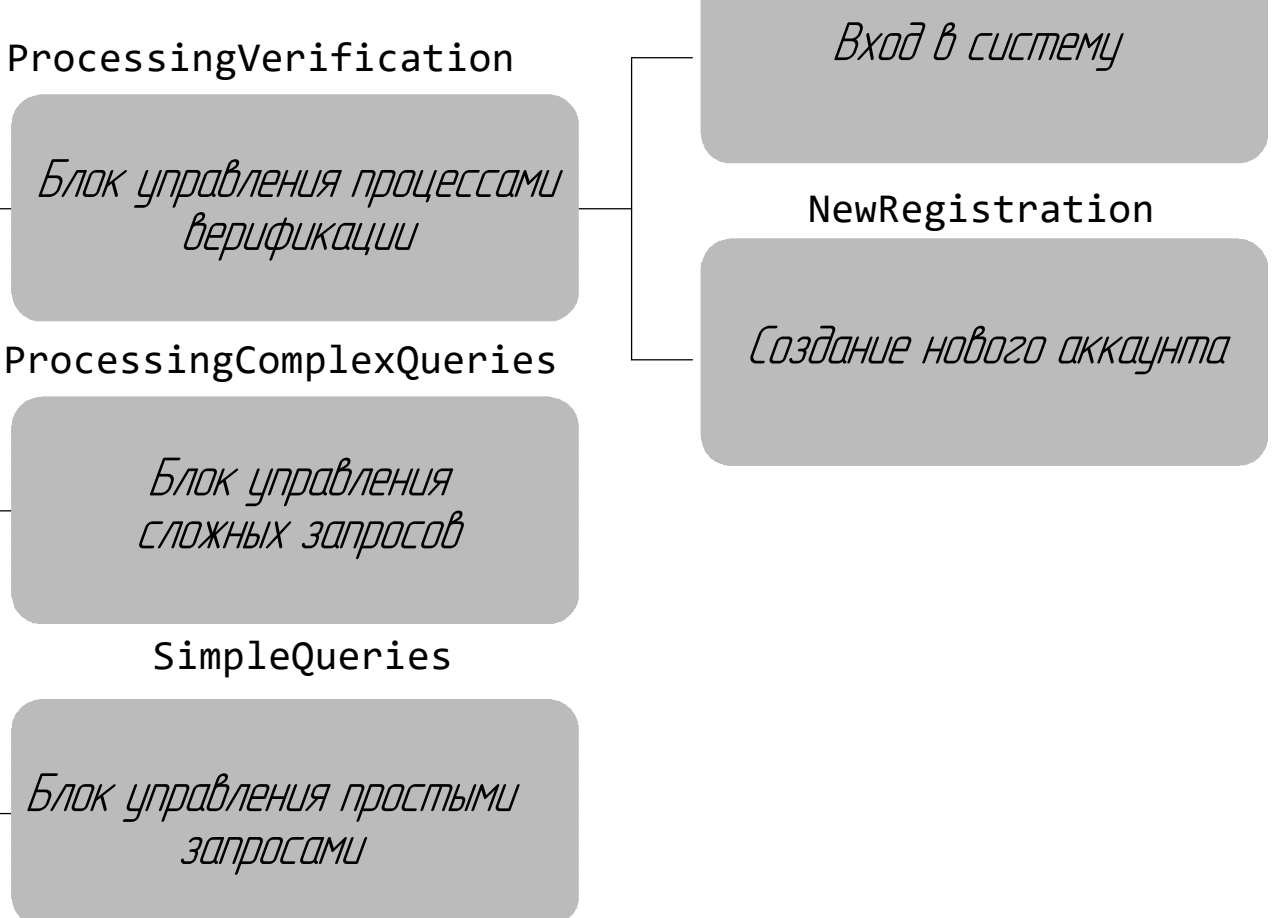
ProcessingVerification

Блок управления процессами верификации

ProcessingComplexQueries

Блок управления сложных запросов

SimpleQueries

Блок управления простыми запросами

Вход в систему

NewRegistration

Создание нового аккаунта